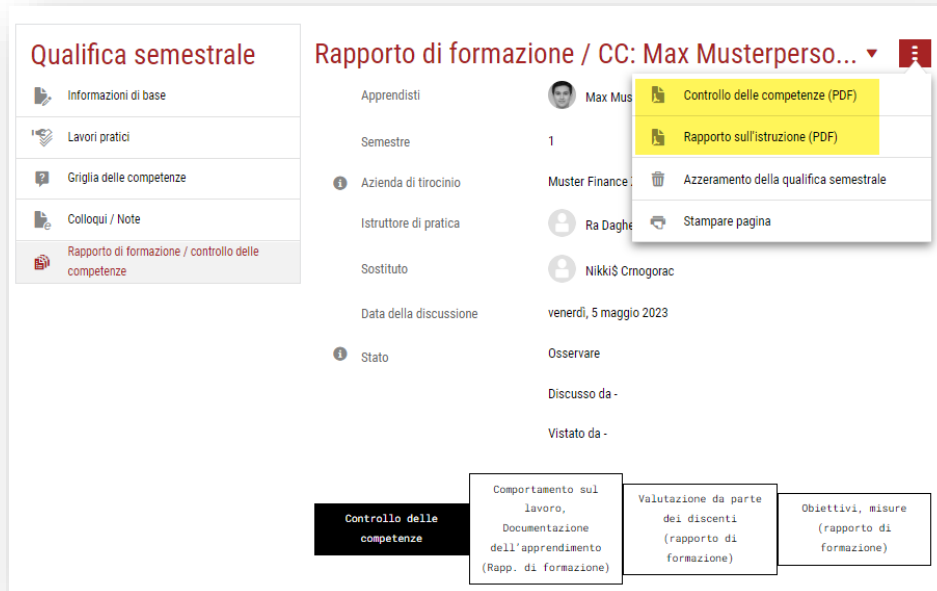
Qualifica semestrale

Informazioni di base

Lavori pratici

Griglia delle competenze

Colloqui / Note

Rapporto di formazione / controllo delle competenze

Rapporto di formazione / CC: Max Musterperso...

Apprendisti — Max Mus

Semestre — 1

Azienda di tirocinio — Muster Finance

Istruttore di pratica — Ra Daghe

Sostituto — Nikki$ Crnogorac

Data della discussione — venerdì, 5 maggio 2023

Stato — Osservare

Discusso da -

Vistato da -

Controllo delle competenze (PDF)

Rapporto sull'istruzione (PDF)

Azzeramento della qualifica semestrale

Stampare pagina

Controllo delle competenze

Comportamento sul lavoro, Documentazione dell'apprendimento (Rapp. di formazione)

Valutazione da parte dei discenti (rapporto di formazione)

Obiettivi, misure (rapporto di formazione)